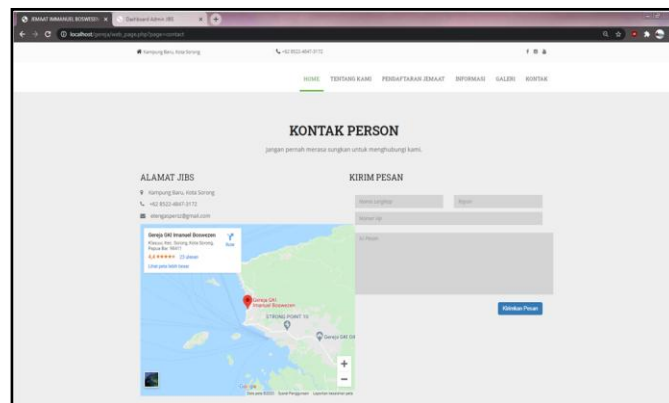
JEMAAT IMMANUEL BOSWESEN ×
Dashboard Admin JIBS ×
localhost/gereja/web_page.php?page=contact

Kampung Baru, Kota Sorong
+62 8522-4847-3172

HOME
TENTANG KAMI
PENDAFTARAN JEMAAT
INFORMASI
GALERI
KONTAK

KONTAK PERSON

Jangan pernah merasa sungkan untuk menghubungi kami.

ALAMAT JIBS

Kampung Baru, Kota Sorong
+62 8522-4847-3172
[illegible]@gmail.com

Gereja GKI Imanuel Boswezen
Klasus, Kec. Sorong, Kota Sorong, Papua Bar. 98417
4,4 ★★★★★ 23 ulasan
Lihat peta lebih besar
Rute

Gereja GKI Imanuel Boswezen
STRONG POINT 10
Gereja GKI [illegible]

Google
Data peta ©2020 Syarat Penggunaan Laporkan kesalahan peta

KIRIM PESAN

Nama Lengkap
Bagian
Nomor Hp
Isi Pesan

Kirimkan Pesan